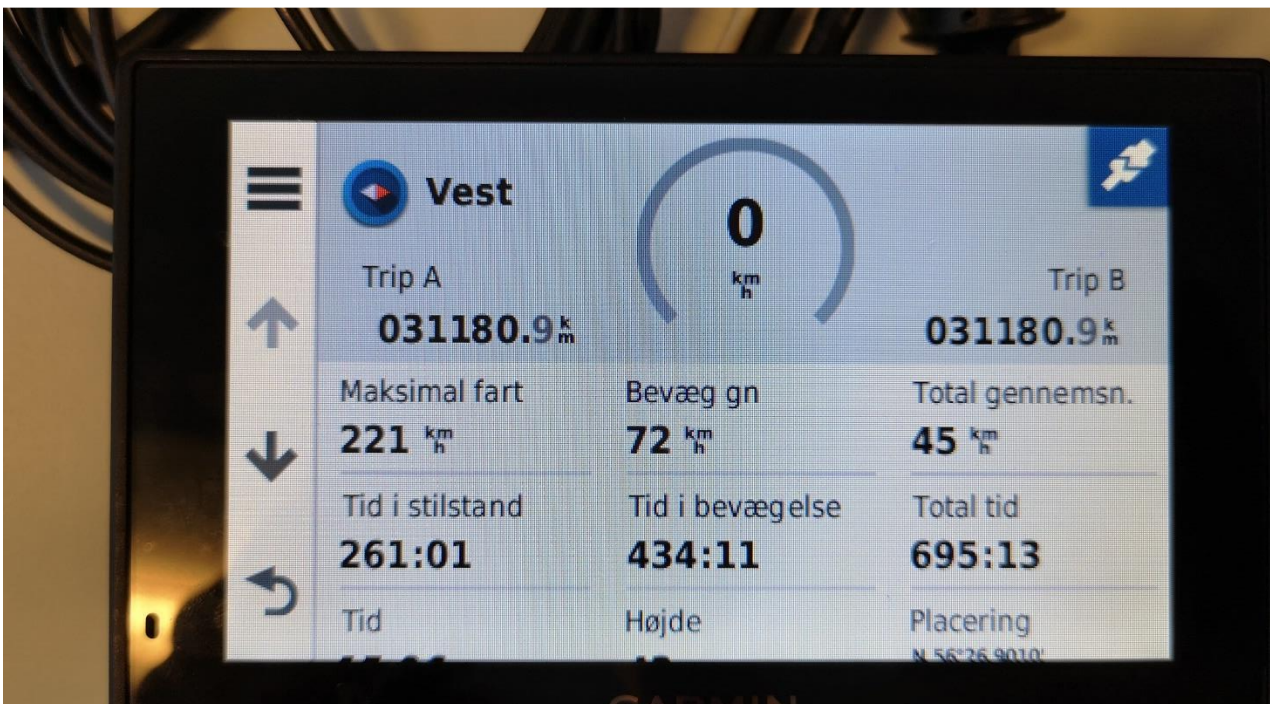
Vest

0
$\frac{km}{h}$

Trip A
031180.9 $\frac{k}{m}$

Trip B
031180.9 $\frac{k}{m}$

Maksimal fart
221 $\frac{km}{h}$

Bevæg gn
72 $\frac{km}{h}$

Total gennemsn.
45 $\frac{km}{h}$

Tid i stilstand
261:01

Tid i bevægelse
434:11

Total tid
695:13

Tid
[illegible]

Højde
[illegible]

Placering
N 56°26.9010'

GARMIN